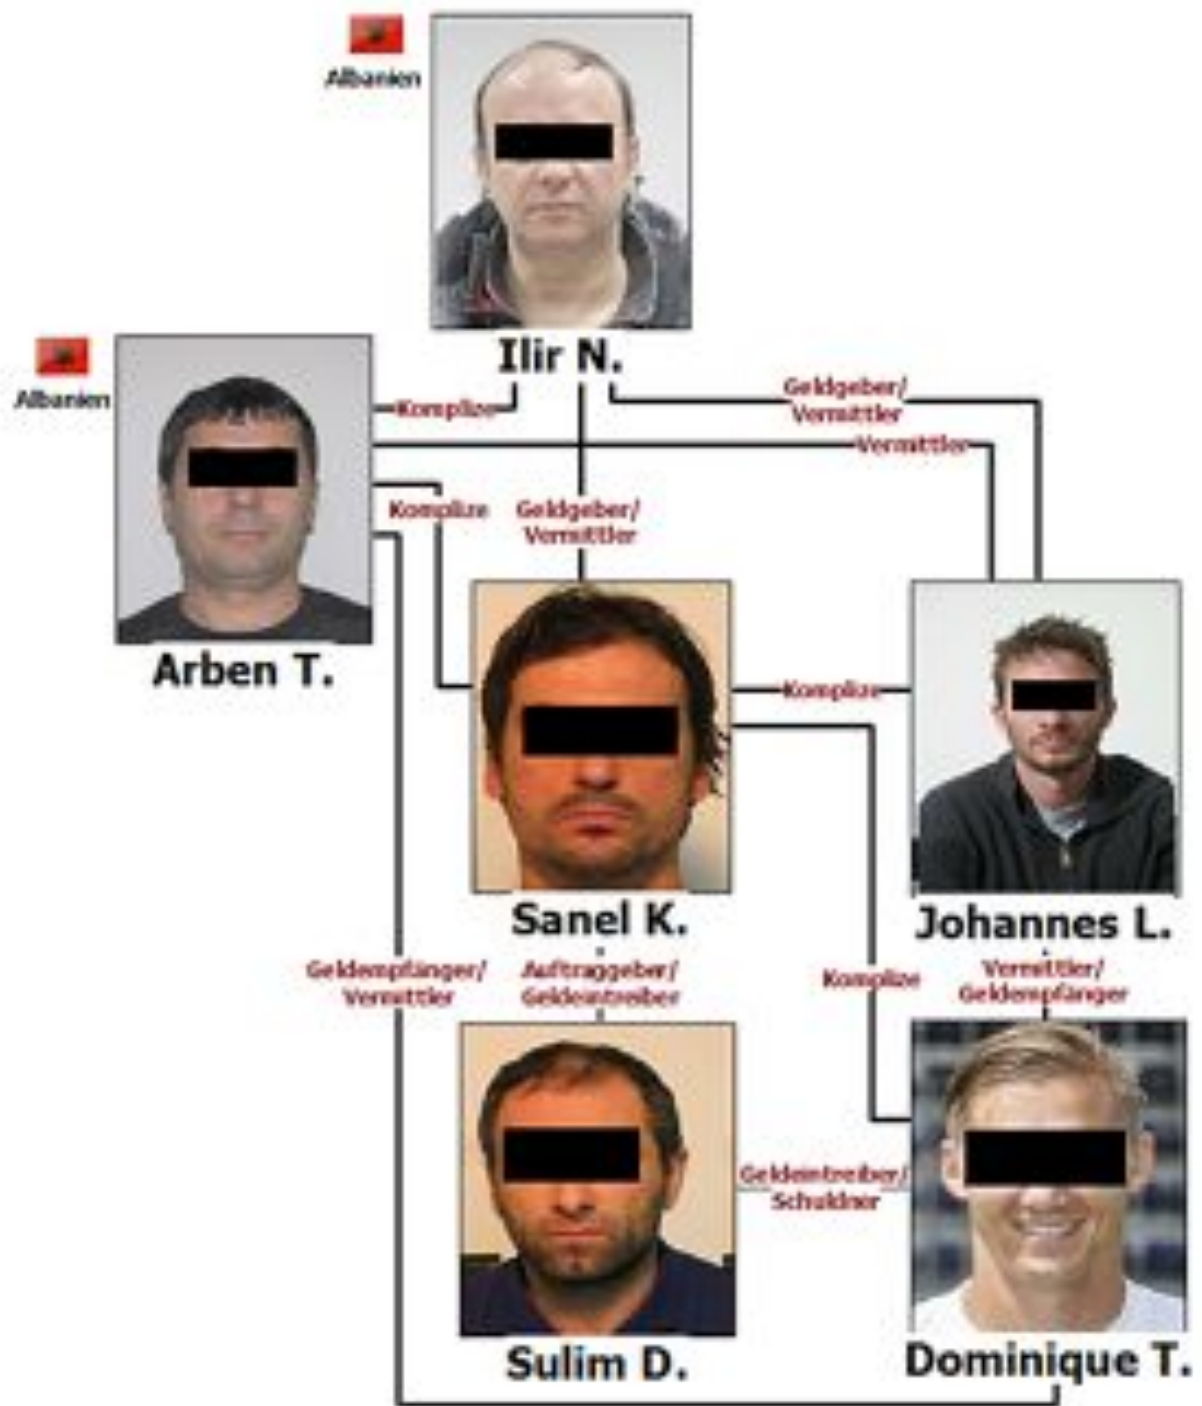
Albanien

Ilir N.

Albanien

Komplize

Geldgeber/ Vermittler

Vermittler

Komplize

Geldgeber/ Vermittler

Arben T.

Komplize

Sanel K.

Johannes L.

Geldempfänger/ Vermittler

Auftraggeber/ Geldeintreiber

Komplize

Vermittler/ Geldempfänger

Geldeintreiber/ Schuldner

Sulim D.

Dominique T.